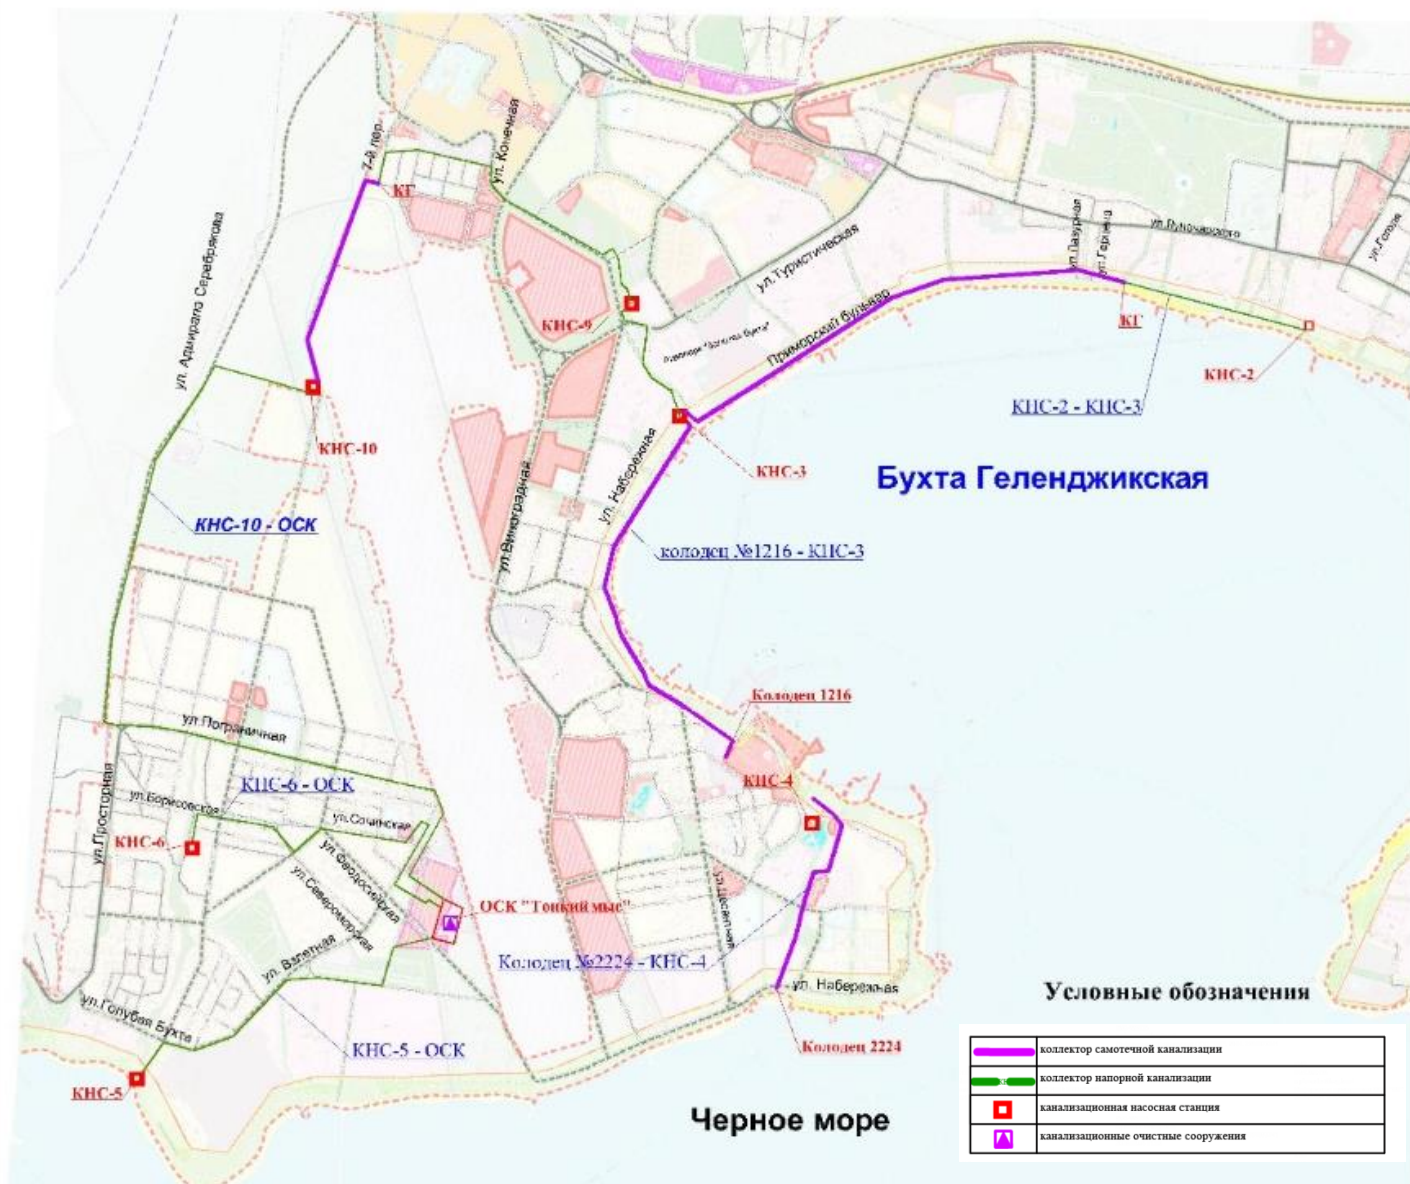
7-й пер.
ул. Конечная
КГ
ул. Адмирала Серебрякова
КНС-9
ул. Туристическая
Приморский бульвар
ул. Лазурная
ул. Герцена
ул. Луначарского
ул. Гоголя
КГ
КНС-2
КНС-2 - КНС-3
КНС-10
КНС-3
Бухта Геленджикская
КНС-10 - ОСК
ул. Виноградная
ул. Набережная
колодец №1216 - КНС-3
Колодец 1216
ул. Пограничная
КНС-4
КНС-6 - ОСК
ул. Просторная
ул. Борисовская
ул. Сочинская
КНС-6
ул. Феодосийская
ул. Североморская
ОСК "Тонкий мыс"
ул. Цветочная
ул. Балетная
Колодец №2224 - КНС-4
ул. Набережная
Условные обозначения
ул. Голубая Бухта
КНС-5 - ОСК
Колодец 2224
КНС-5
Черное море

| | |
|---|---|
| | коллектор самотечной канализации |
| | коллектор напорной канализации |
| | канализационная насосная станция |
| | канализационные очистные сооружения |